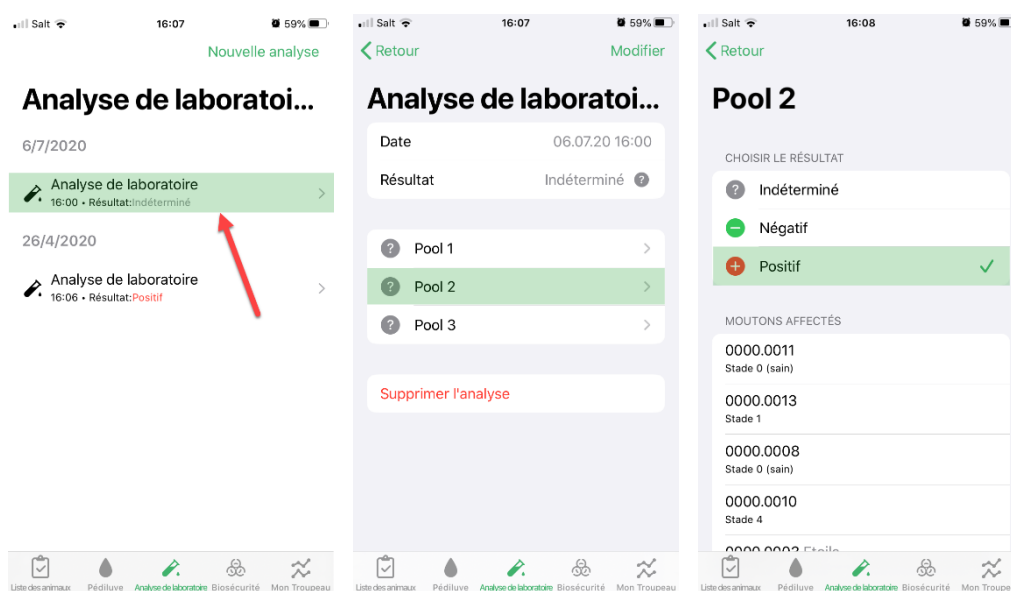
Salt 16:07 59%

Nouvelle analyse

Analyse de laboratoi...

6/7/2020

Analyse de laboratoire
16:00 • Résultat:Indéterminé

26/4/2020

Analyse de laboratoire
16:06 • Résultat:Positif

Liste des animaux Pédiluve Analyse de laboratoire Biosécurité Mon Troupeau

Salt 16:07 59%

Retour Modifier

Analyse de laboratoi...

Date 06.07.20 16:00

Résultat Indéterminé

Pool 1

Pool 2

Pool 3

Supprimer l'analyse

Liste des animaux Pédiluve Analyse de laboratoire Biosécurité Mon Troupeau

Salt 16:08 59%

Retour

Pool 2

CHOISIR LE RÉSULTAT

Indéterminé

Négatif

Positif

MOUTONS AFFECTÉS

0000.0011
Stade 0 (sain)

0000.0013
Stade 1

0000.0008
Stade 0 (sain)

0000.0010
Stade 4

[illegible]

Liste des animaux Pédiluve Analyse de laboratoire Biosécurité Mon Troupeau